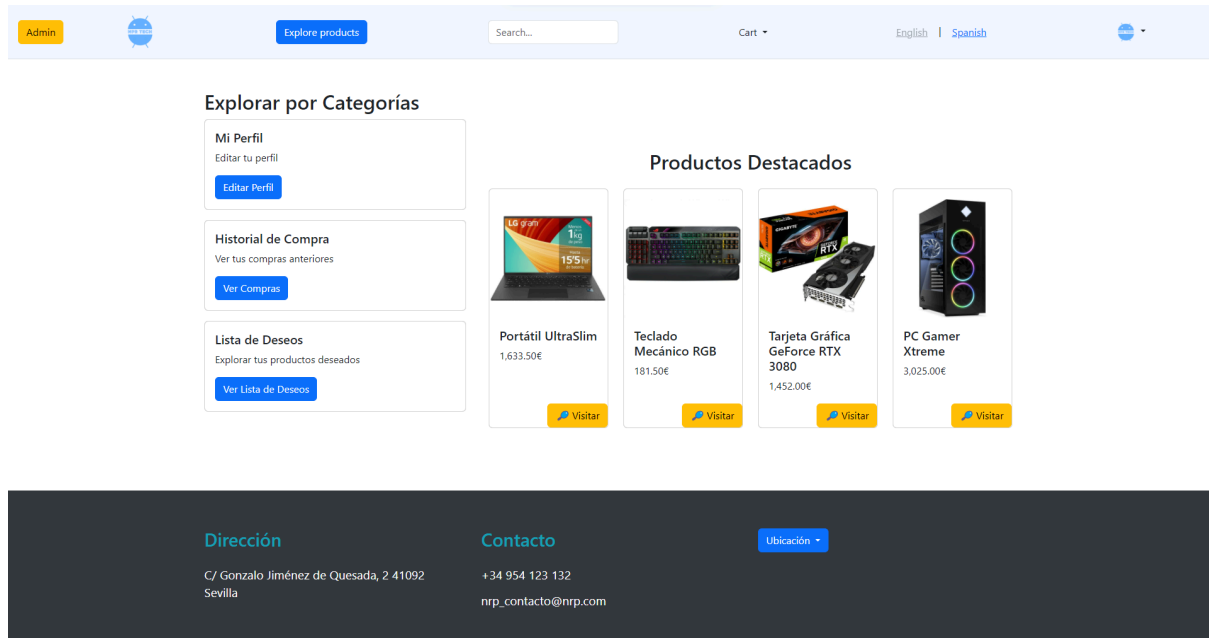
Admin

Explore products

Search...

Cart

English | Spanish

Explorar por Categorías

Mi Perfil
Editar tu perfil
Editar Perfil

Historial de Compra
Ver tus compras anteriores
Ver Compras

Lista de Deseos
Explorar tus productos deseados
Ver Lista de Deseos

Productos Destacados

LG gram 1kg 15'5 hr

Portátil UltraSlim
1,633.50€
Visitar

Teclado Mecánico RGB
181.50€
Visitar

GIGABYTE RTX

Tarjeta Gráfica GeForce RTX 3080
1,452.00€
Visitar

PC Gamer Xtreme
3,025.00€
Visitar

Dirección
C/ Gonzalo Jiménez de Quesada, 2 41092 Sevilla

Contacto
+34 954 123 132
nrp_contacto@nrp.com

Ubicación